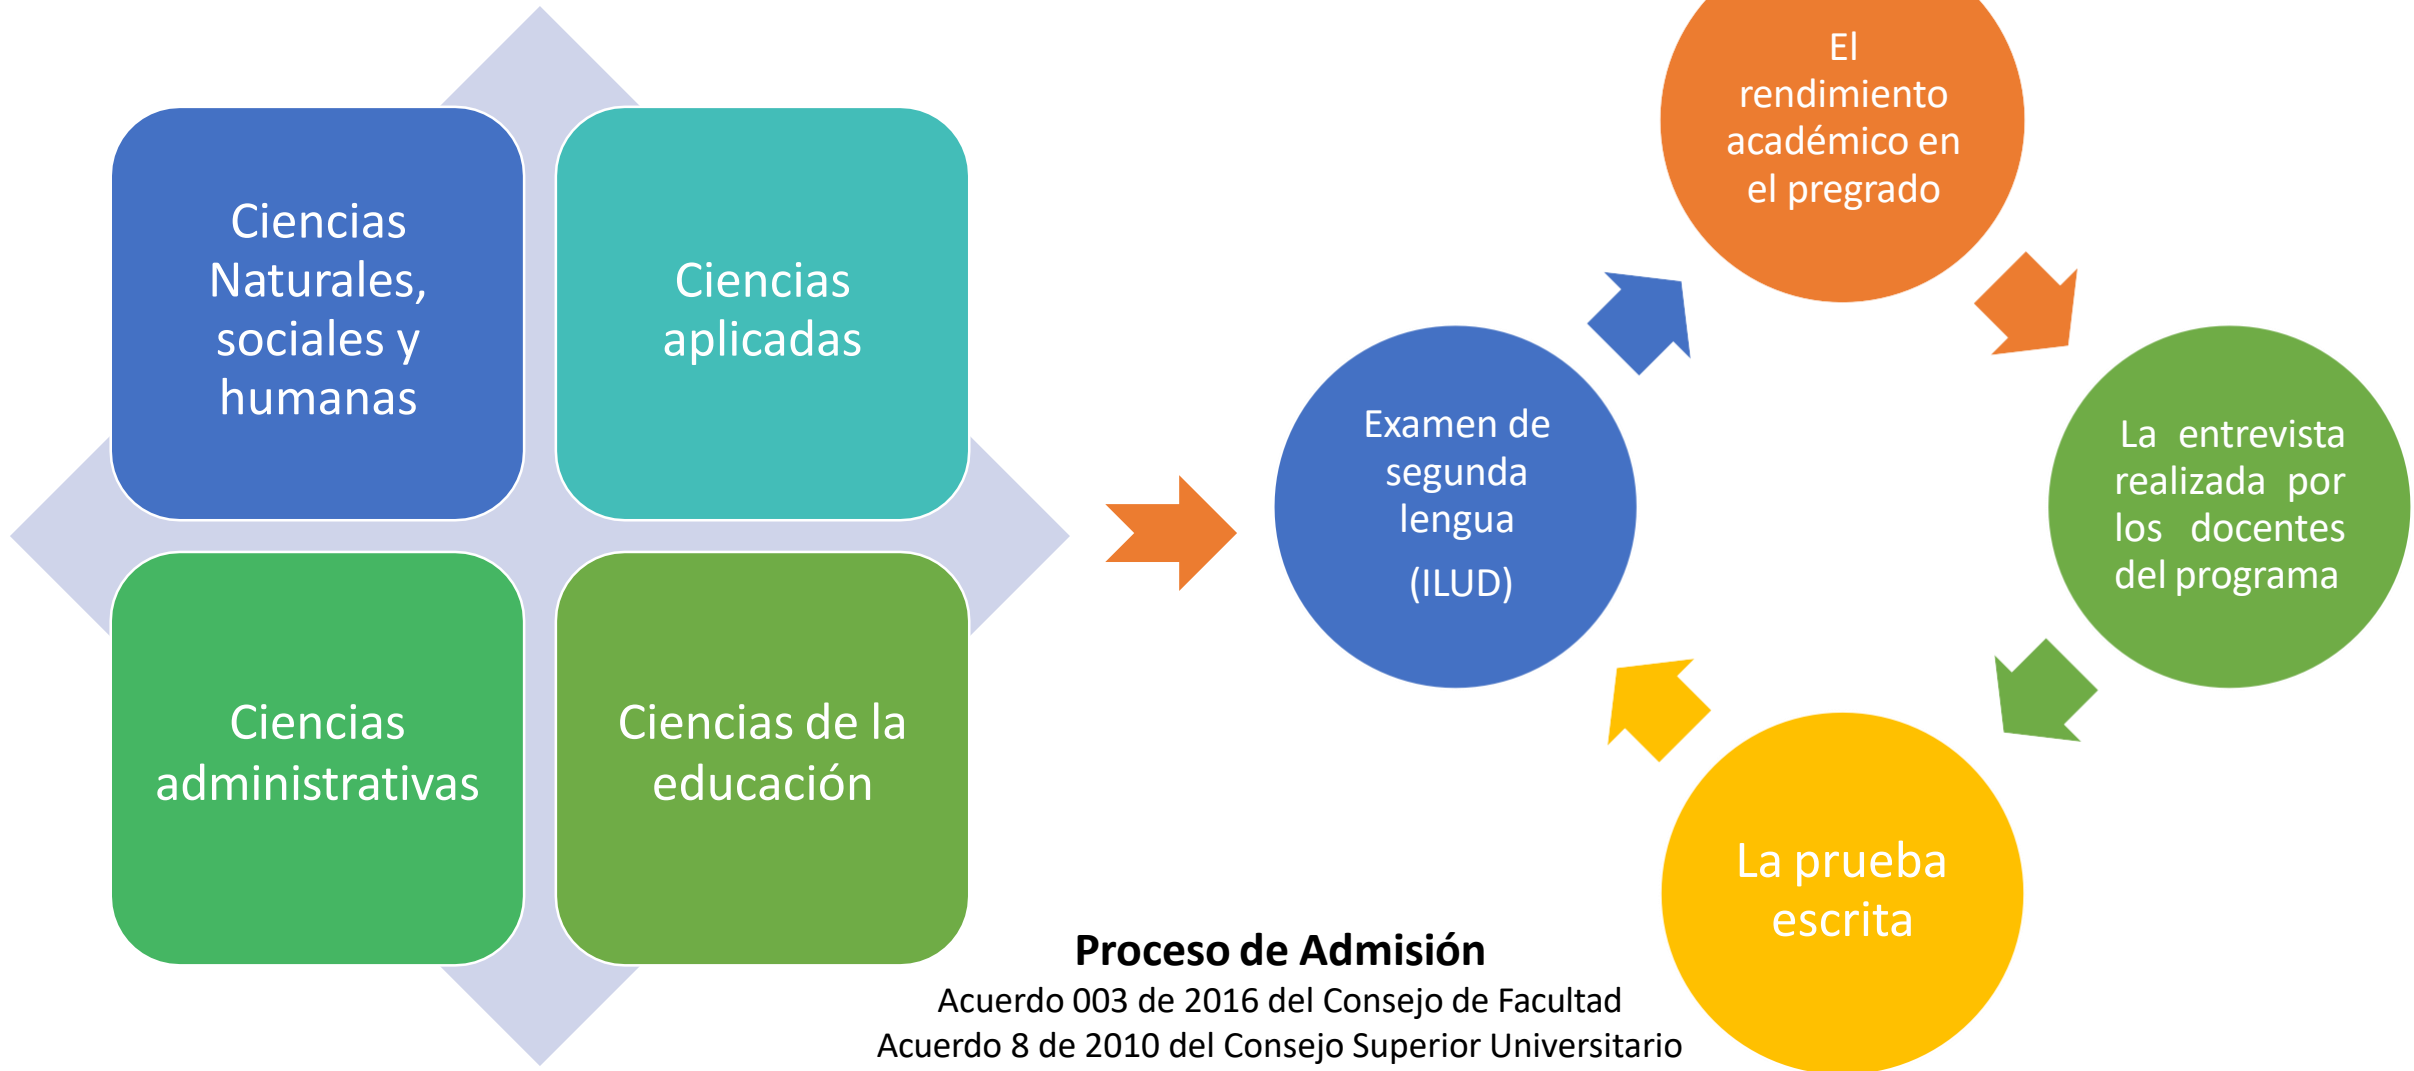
Ciencias Naturales, sociales y humanas

Ciencias aplicadas

Ciencias administrativas

Ciencias de la educación

Examen de segunda lengua

(ILUD)

El rendimiento académico en el pregrado

La entrevista realizada por los docentes del programa

La prueba escrita

**Proceso de Admisión**

Acuerdo 003 de 2016 del Consejo de Facultad

Acuerdo 8 de 2010 del Consejo Superior Universitario